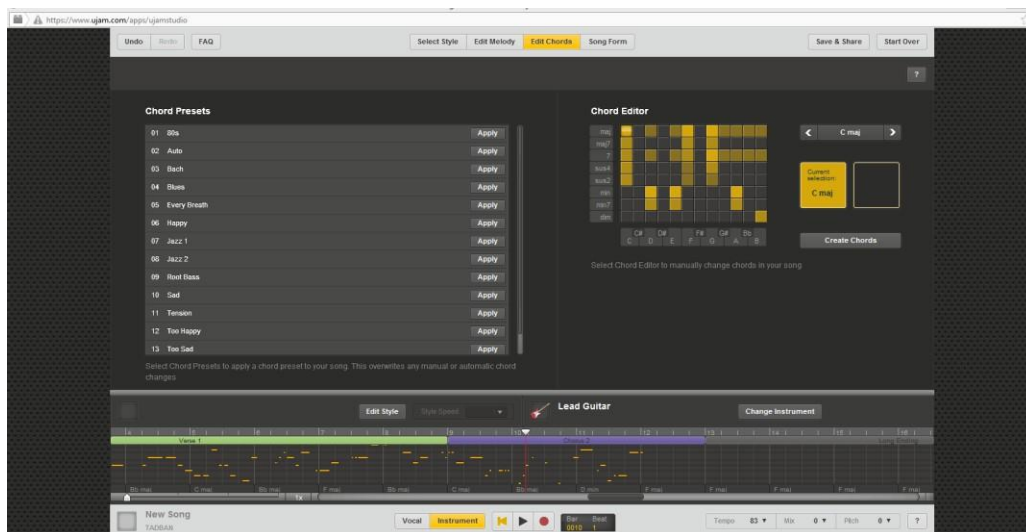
https://www.ujam.com/apps/ujamstudio

Undo Redo FAQ

Select Style Edit Melody Edit Chords Song Form

Save & Share Start Over

?

Chord Presets

| | |
|---|---|
| 01 80s | Apply |
| 02 Auto | Apply |
| 03 Bach | Apply |
| 04 Blues | Apply |
| 05 Every Breath | Apply |
| 06 Happy | Apply |
| 07 Jazz 1 | Apply |
| 08 Jazz 2 | Apply |
| 09 Root Bass | Apply |
| 10 Sad | Apply |
| 11 Tension | Apply |
| 12 Too Happy | Apply |
| 13 Too Sad | Apply |

Select Chord Presets to apply a chord preset to your song. This overwrites any manual or automatic chord changes.

Chord Editor

maj maj7 7 sus4 sus2 min min7 dim

C C# D D# E F F# G G# A Bb B

C maj

Current selection: C maj

Create Chords

Select Chord Editor to manually change chords in your song

Edit Style Style Speed

Lead Guitar

Change Instrument

Verse 1 Chorus 2 Long Ending

Bb maj C maj Bb maj F maj Bb maj C maj Bb maj D min F maj F maj F maj F maj F maj

1x

New Song

TADBAN

Vocal Instrument

Bar Beat 0010 1

Tempo 83 Mix 0 Pitch 0 ?